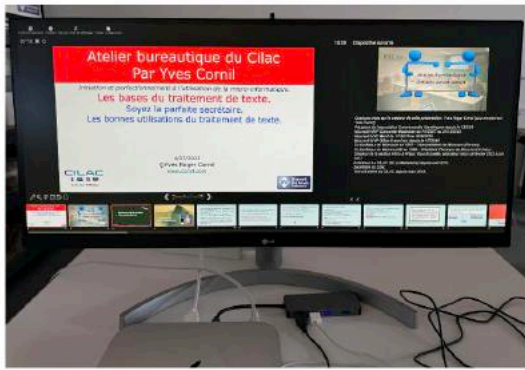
Atelier bureautique du Cilac
Par Yves Cornil

Initiation et perfectionnement à l'utilisation de la micro-informatique.

Les bases du traitement de texte.

Soyez la parfaite secrétaire.

Les bonnes utilisations du traitement de texte.

©Yves Roger Cornil

CILAC

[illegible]

LG